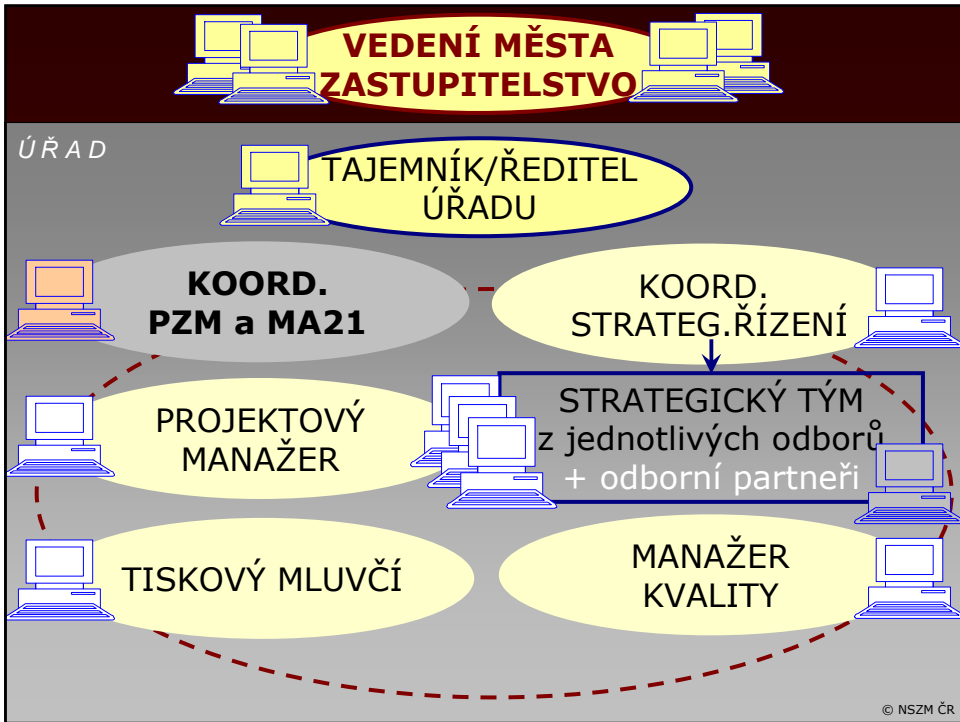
VEDENÍ MĚSTA
ZASTUPITELSTVO

Ú Ř A D

TAJEMNÍK/ŘEDITEL
ÚŘADU

KOORD.
PZM a MA21

KOORD.
STRATEG.ŘÍZENÍ

PROJEKTOVÝ
MANAŽER

STRATEGICKÝ TÝM
z jednotlivých odborů
+ odborní partneři

TISKOVÝ MLUVČÍ

MANAŽER
KVALITY

© NSZM ČR